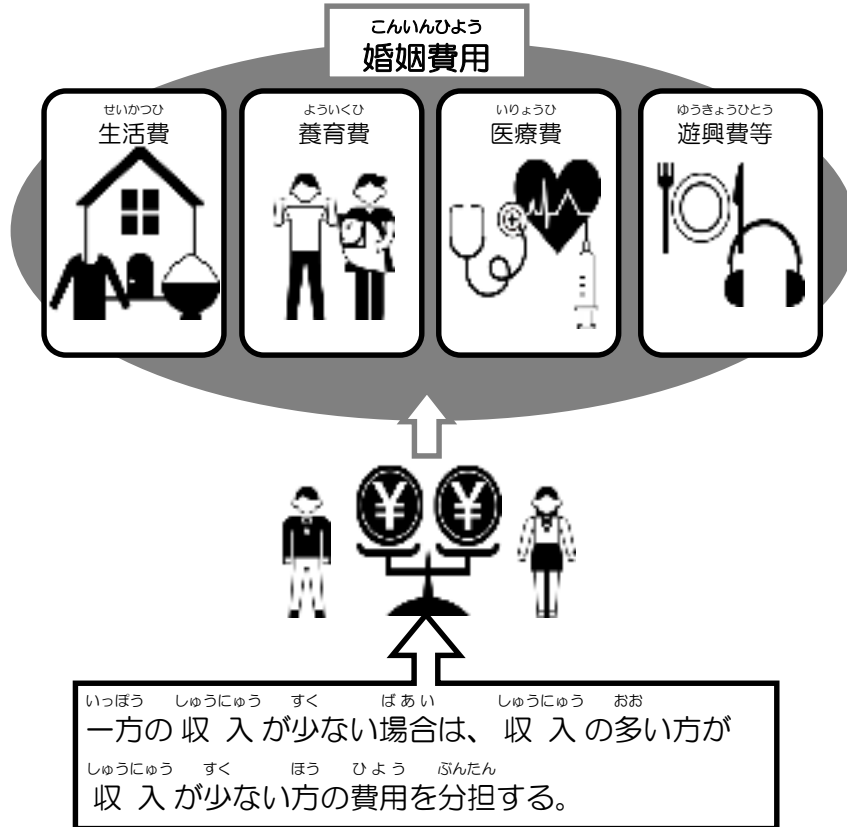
こんいんひよう
婚姻費用

せいかつひ
生活費

よういくひ
養育費

いりょうひ
医療費

ゆうきょうひとう
遊興費等

¥ ¥

いっぽう しゅうにゅう すく ばあい しゅうにゅう おお
一方の収入が少ない場合は、収入の多い方が
しゅうにゅう すく ほう ひよう ぶんたん
収入が少ない方の費用を分担する。